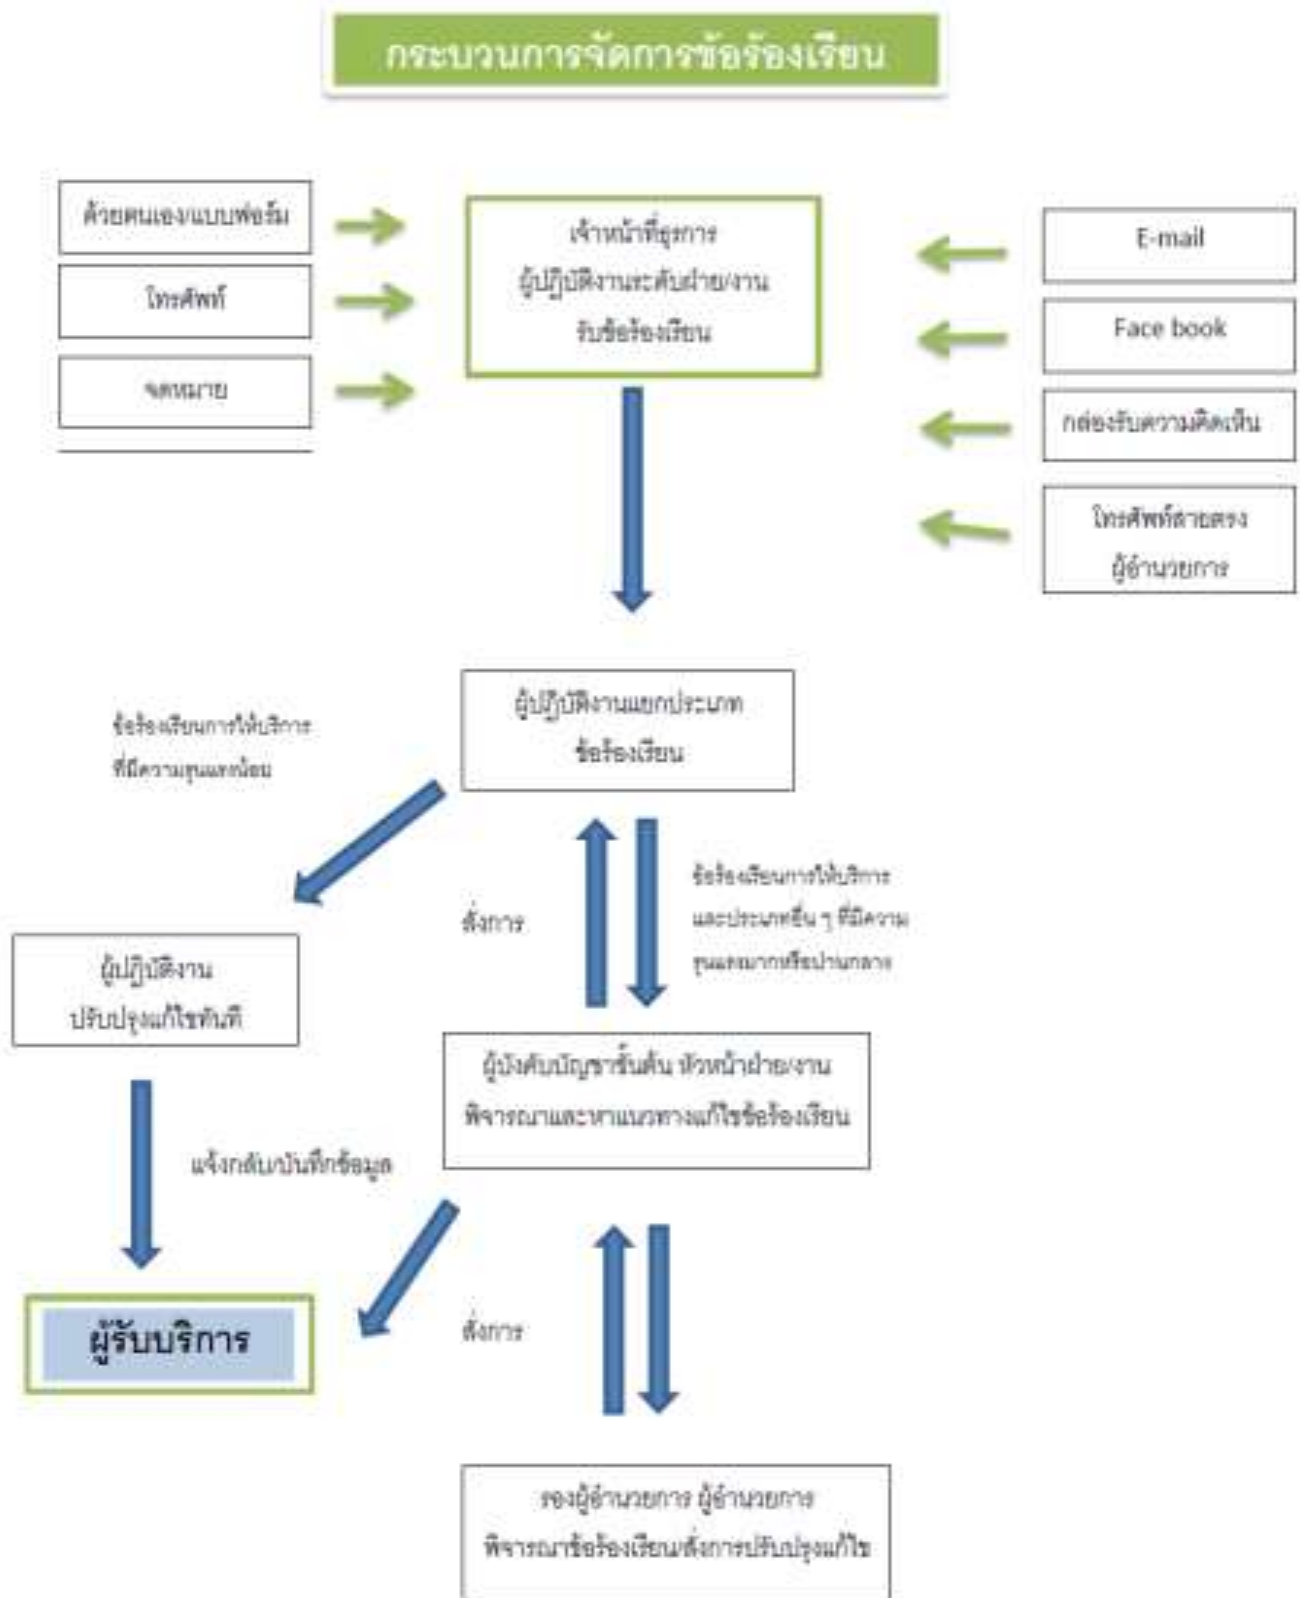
กระบวนการจัดการข้อร้องเรียน

ด้วยตนเอง/แบบฟอร์ม

โทรศัพท์

จดหมาย

เจ้าหน้าที่ธุรการ ผู้ปฏิบัติงานระดับฝ่าย/งาน รับข้อร้องเรียน

E-mail

Face book

กล่องรับความคิดเห็น

โทรศัพท์สายตรง ผู้อำนวยการ

ผู้ปฏิบัติงานแยกประเภท ข้อร้องเรียน

ข้อร้องเรียนการให้บริการ ที่มีความรุนแรงน้อย

สั่งการ

ข้อร้องเรียนการให้บริการ และประเภทอื่น ๆ ที่มีความ รุนแรงมากหรือปานกลาง

ผู้ปฏิบัติงาน ปรับปรุงแก้ไขทันที

ผู้บังคับบัญชาชั้นต้น หัวหน้าฝ่าย/งาน พิจารณาและหาแนวทางแก้ไขข้อร้องเรียน

แจ้งกลับ/บันทึกข้อมูล

ผู้รับบริการ

สั่งการ

รองผู้อำนวยการ ผู้อำนวยการ พิจารณาข้อร้องเรียน/สั่งการปรับปรุงแก้ไข